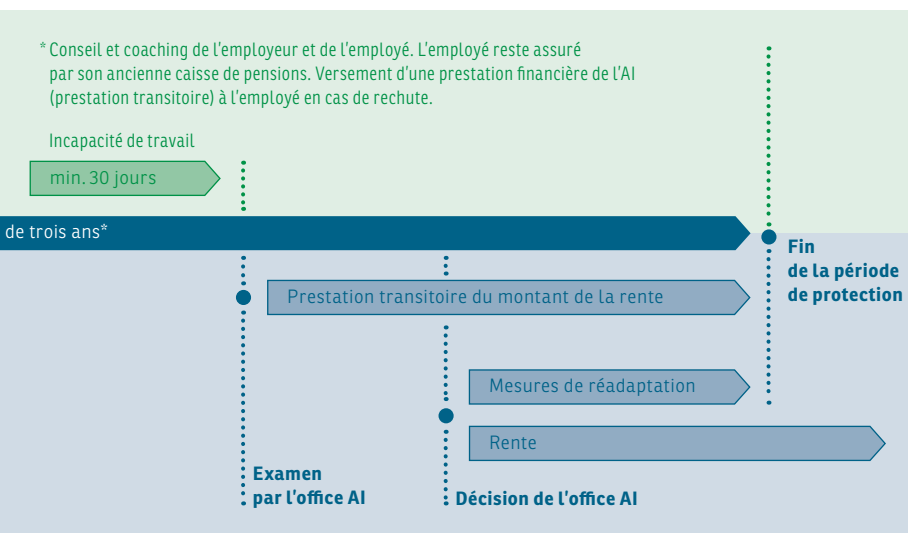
* Conseil et coaching de l'employeur et de l'employé. L'employé reste assuré par son ancienne caisse de pensions. Versement d'une prestation financière de l'AI (prestation transitoire) à l'employé en cas de rechute.

Incapacité de travail

min. 30 jours

de trois ans*

Fin de la période de protection

Prestation transitoire du montant de la rente

Mesures de réadaptation

Rente

Examen par l'office AI

Décision de l'office AI